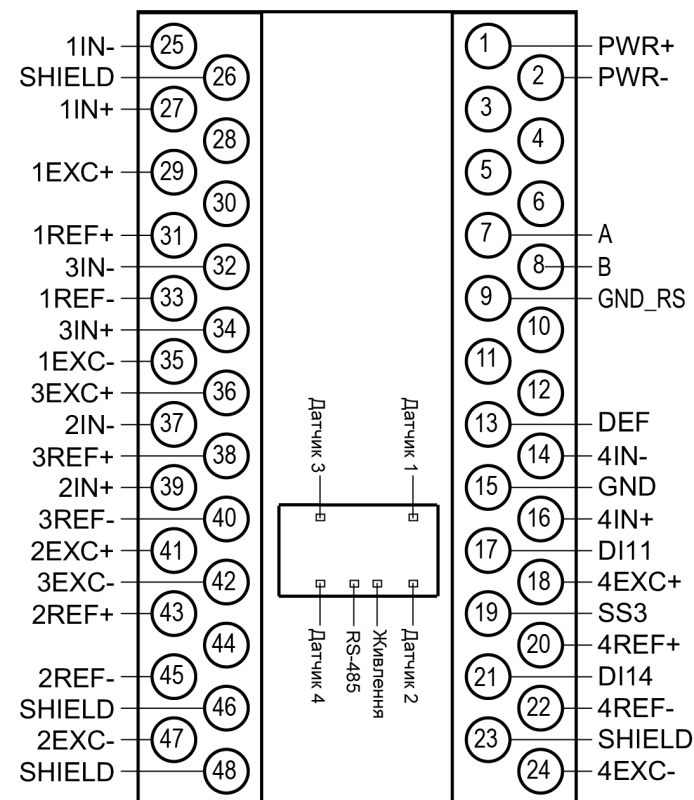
1IN- 25
SHIELD 26
1IN+ 27
28
1EXC+ 29
30
1REF+ 31
3IN- 32
1REF- 33
3IN+ 34
1EXC- 35
3EXC+ 36
2IN- 37
3REF+ 38
2IN+ 39
3REF- 40
2EXC+ 41
3EXC- 42
2REF+ 43
44
2REF- 45
SHIELD 46
2EXC- 47
SHIELD 48

Датчик 3
Датчик 1
Датчик 4
RS-485
Живлення
Датчик 2

1 PWR+
2 PWR-
3
4
5
6
7 A
8 B
9 GND_RS
10
11
12
13 DEF
14 4IN-
15 GND
16 4IN+
17 DI11
18 4EXC+
19 SS3
20 4REF+
21 DI14
22 4REF-
23 SHIELD
24 4EXC-